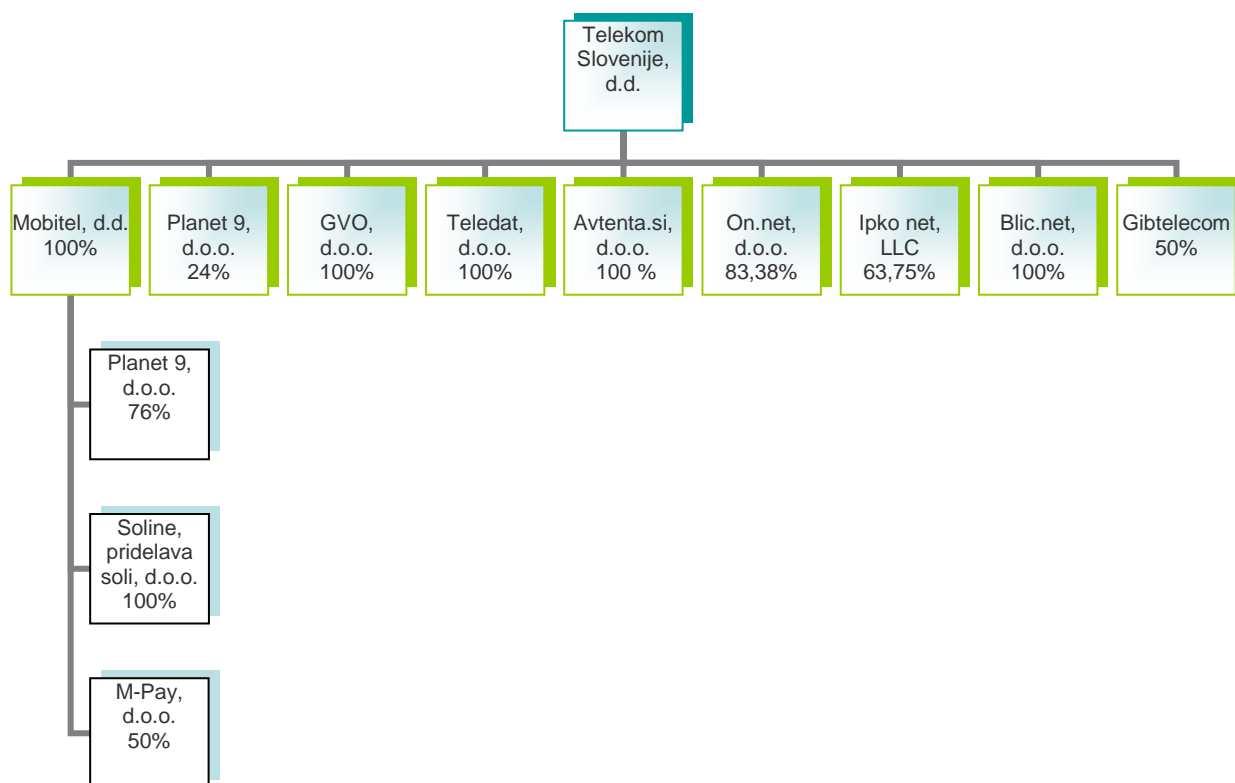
Telekom Slovenije, d.d.

Mobitel, d.d. 100%

Planet 9, d.o.o. 24%

GVO, d.o.o. 100%

Teledat, d.o.o. 100%

Avtenta.si, d.o.o. 100 %

On.net, d.o.o. 83,38%

Ipko net, LLC 63,75%

Blic.net, d.o.o. 100%

Gibtelecom 50%

Planet 9, d.o.o. 76%

Soline, pridelava soli, d.o.o. 100%

M-Pay, d.o.o. 50%